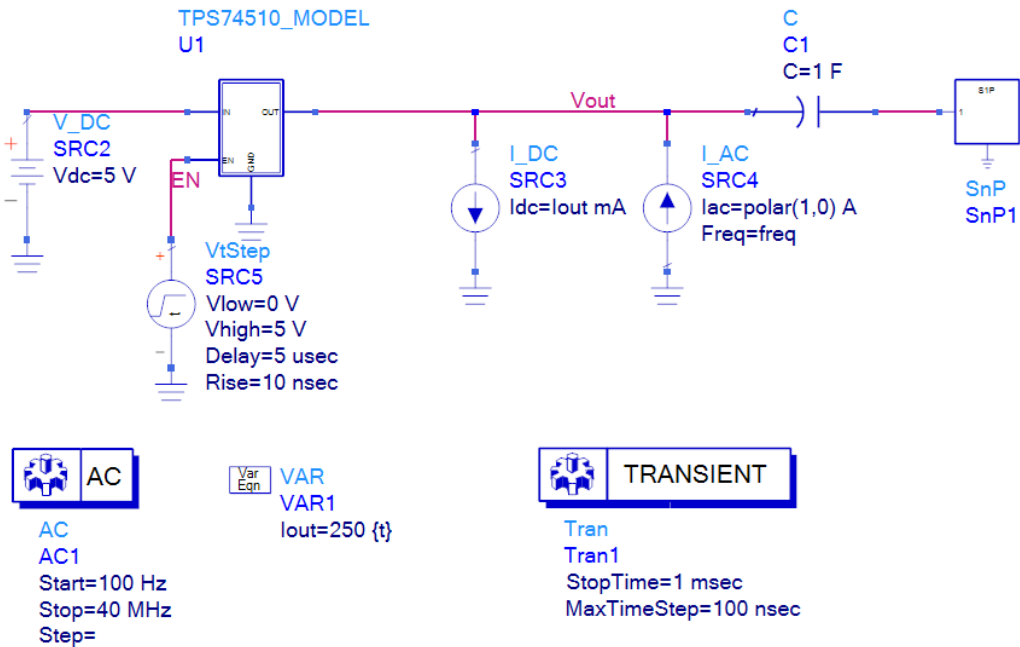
TPS74510_MODEL
U1

IN
OUT
EN
GND

C
C1
C=1 F

Vout

S1P
1

V_DC
SRC2
Vdc=5 V

EN

I_DC
SRC3
Idc=Iout mA

I_AC
SRC4
Iac=polar(1,0) A
Freq=freq

SnP
SnP1

VtStep
SRC5
Vlow=0 V
Vhigh=5 V
Delay=5 usec
Rise=10 nsec

AC
AC
AC1
Start=100 Hz
Stop=40 MHz
Step=

Var
Eqn
VAR
VAR1
Iout=250 {t}

TRANSIENT
Tran
Tran1
StopTime=1 msec
MaxTimeStep=100 nsec